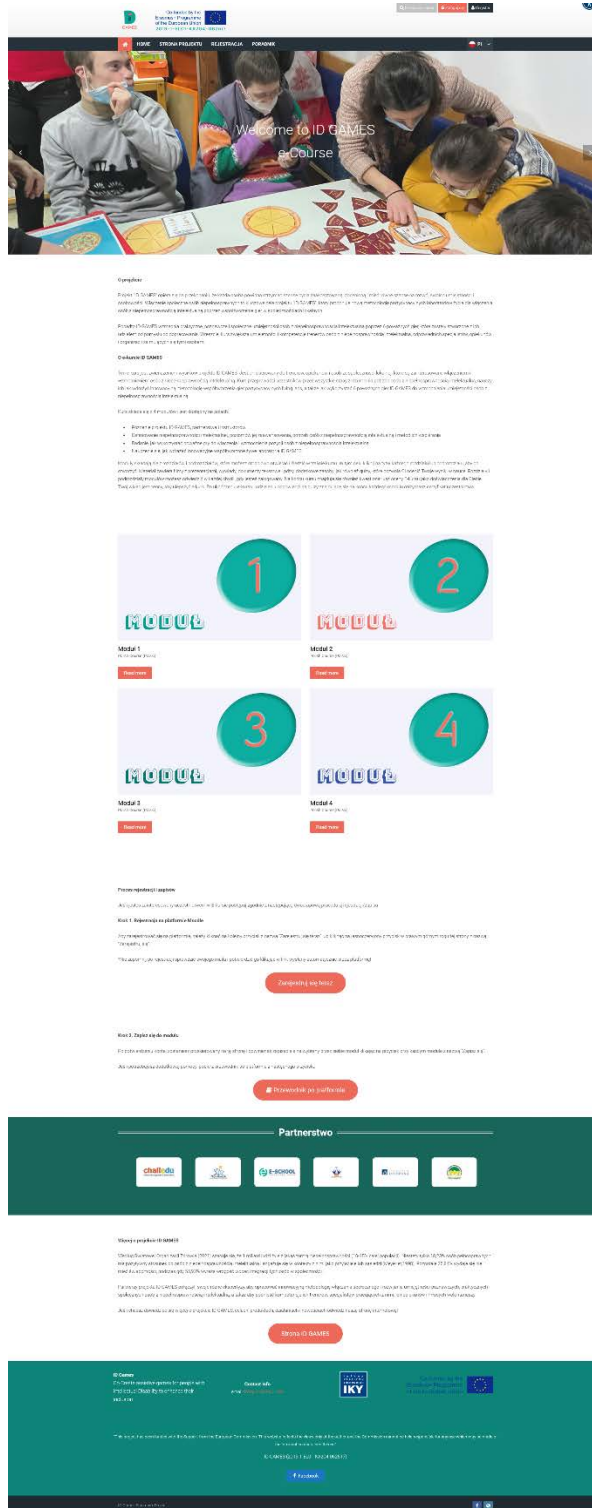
Co-funded by the Erasmus+ Programme of the European Union

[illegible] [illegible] Wyloguj

HOME STRONA PROJEKTU REJESTRACJA PORADNIK PL

Welcome to ID GAMES e-Course

O projekcie

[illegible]

Omówienie ID GAMES

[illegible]

MODUŁ 1
Moduł 1
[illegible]
Read more

MODUŁ 2
Moduł 2
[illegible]
Read more

MODUŁ 3
Moduł 3
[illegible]
Read more

MODUŁ 4
Moduł 4
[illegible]
Read more

Proces rejestracji i logowania

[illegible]

Krok 1. Rejestracja na platformie e-Kursu

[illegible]

Zarejestruj się teraz

Krok 2. Zapisz się do modułu

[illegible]

Przewodnik po platformie

Partnerstwo

challedu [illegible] E-SCHOOL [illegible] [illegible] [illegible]

Więcej o projekcie ID GAMES

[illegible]

Strona ID GAMES

ID Games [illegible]

Contact info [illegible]

IKY

Co-funded by the Erasmus+ Programme of the European Union

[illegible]

Facebook